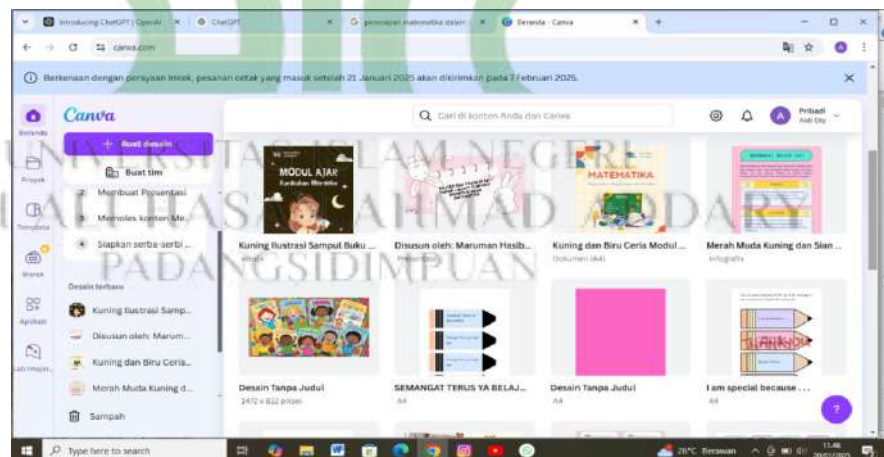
Introducing ChatGPT | OpenAI
ChatGPT
penerapan matematika dalam
Beranda - Canva
canva.com

Berkenaan dengan perayaan Imlek, pesanan cetak yang masuk setelah 21 Januari 2025 akan dikirimkan pada 7 Februari 2025.

Canva
Cari di konten Anda dan Canva
Pribadi
Aldi Dly

Beranda
Proyek
Template
Merek
Aplikasi
Lab impian

+ Buat desain
Buat tim
2 Membuat Presentasi
3 Memoles konten Me...
4 Siapkan serba-serbi ...

Desain terbaru
Kuning Ilustrasi Samp...
Disusun oleh: Marum...
Kuning dan Biru Ceria...
Merah Muda Kuning d...
Sampah

UNIVERSITAS ISLAM NEGERI
SYEKH ALI HASAN AHMAD ADDARY
PADANGSIDIMPUAN

MODUL AJAR
Kurikulum Merdeka
MATEMATIKA

Kuning Ilustrasi Sampul Buku ...
Ebook
Disusun oleh: Maruman Hasib...
Presentasi
Kuning dan Biru Ceria Modul ...
Dokumen (A4)
Merah Muda Kuning dan Sian ...
Infografis

Desain Tanpa Judul
2472 x 832 piksel
SEMANGAT TERUS YA BELAJ...
A4
Desain Tanpa Judul
A4
I am special because . . .
A4

Type here to search
26°C Berawan
11.48
?